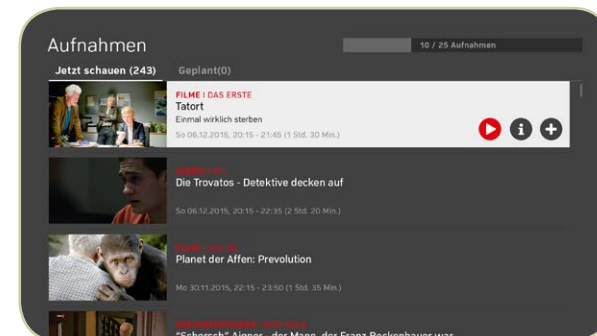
Aufnahmen

10 / 25 Aufnahmen

Jetzt schauen (243)

Geplant(0)

FILME | DAS ERSTE

Tatort

Einmal wirklich sterben

So 06.12.2015, 20:15 - 21:45 (1 Std. 30 Min.)

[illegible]

Die Trovatos - Detektive decken auf

So 06.12.2015, 20:15 - 22:35 (2 Std. 20 Min.)

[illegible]

Planet der Affen: Prevolution

Mo 30.11.2015, 22:15 - 23:50 (1 Std. 35 Min.)

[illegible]

"Schorsch" Aigner - der Mann, der Franz Beckenbauer war